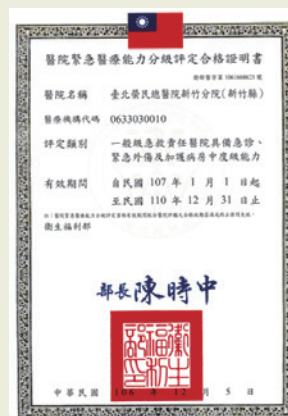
醫院緊急醫療能力分級評定合格證明書

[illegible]

醫院名稱　臺北榮民總醫院新竹分院(新竹縣)

醫療機構代碼　0633030010

評定類別　一般級急救責任醫院具備急診、緊急外傷及加護病房中度級能力

有效期間　自民國 107 年 1 月 1 日起
至民國 110 年 12 月 31 日止

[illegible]
衛生福利部

部長陳時中

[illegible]

中華民國 106 年 12 月 5 日